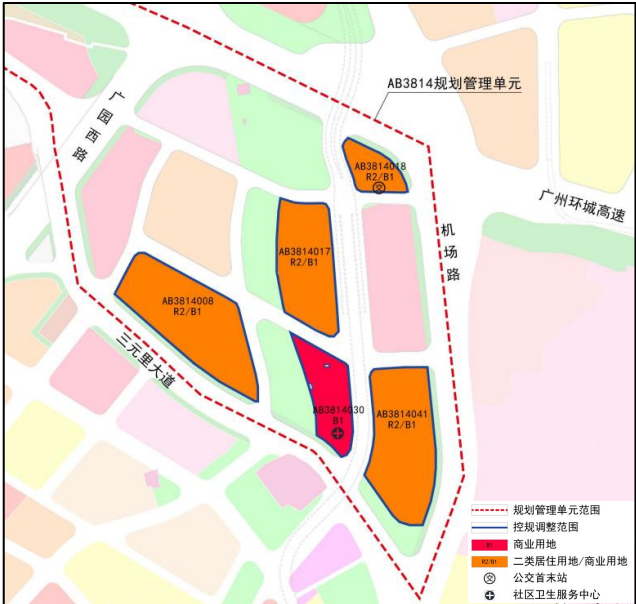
AB3814规划管理单元

广园西路

AB3814018
R2/B1

广州环城高速

机场路

AB3814017
R2/B1

AB3814008
R2/B1

三元里大道

AB3814030
B1

AB3814041
R2/B1

规划管理单元范围
控规调整范围
B1 商业用地
R2/B1 二类居住用地/商业用地
公交首末站
社区卫生服务中心